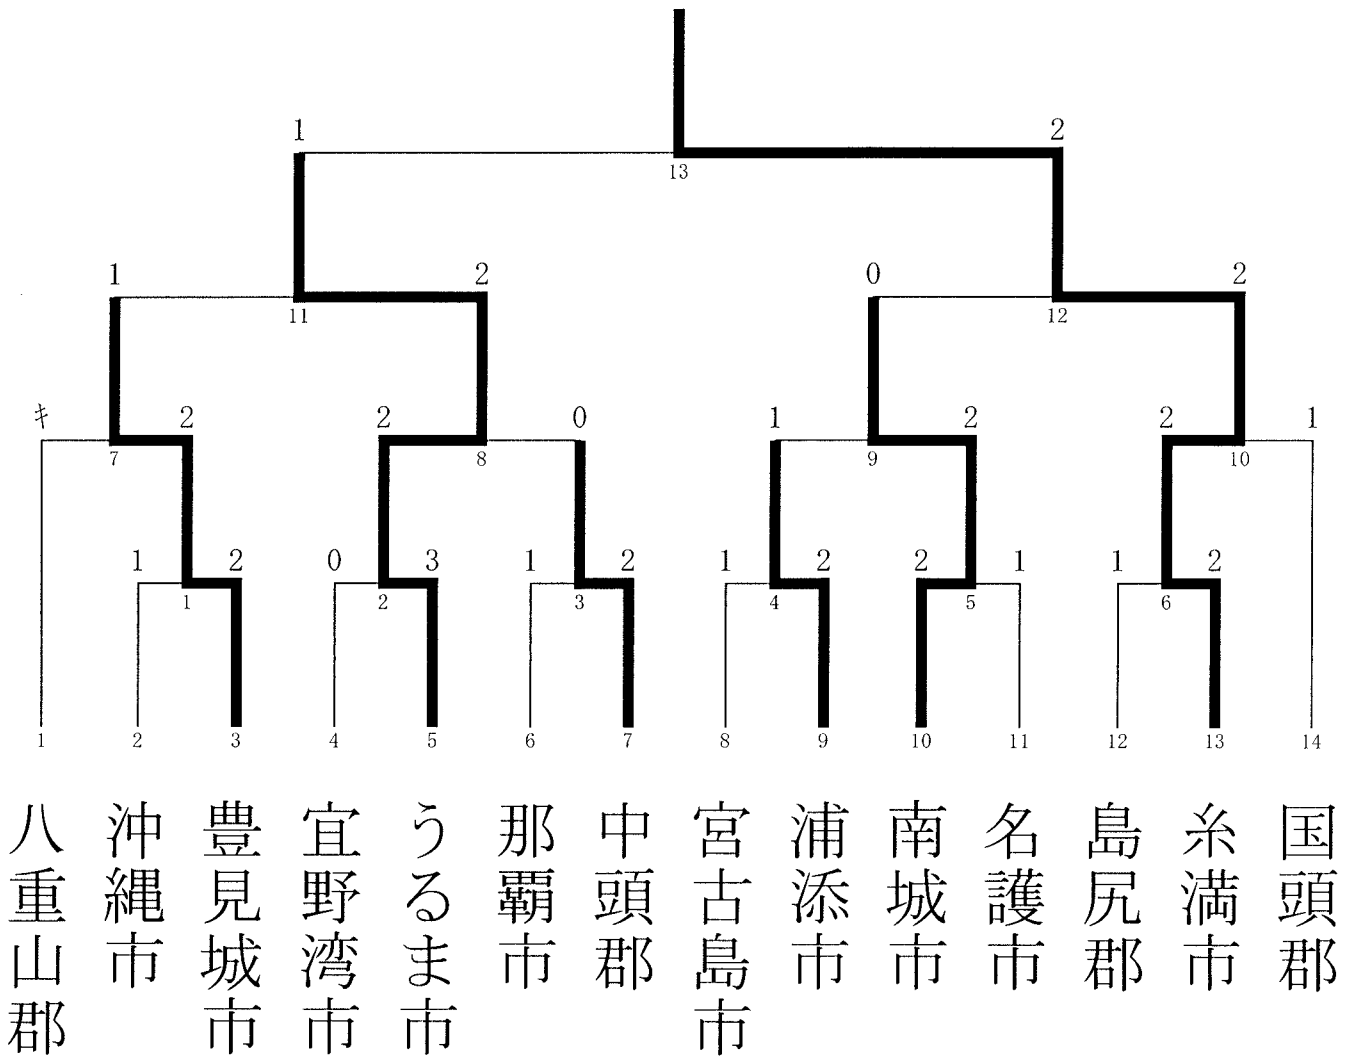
1 2
13

1 2 0 2
11 12

キ 2 2 0 1 2 2 1
7 8 9 10

1 2 0 3 1 2 1 2 2 1 1 2
1 2 3 4 5 6

1 2 3 4 5 6 7 8 9 10 11 12 13 14

八重山郡 沖縄市 豊見城市 宜野湾市 うるま市 那覇市 中頭郡 宮古島市 浦添市 南城市 名護市 島尻郡 糸満市 国頭郡